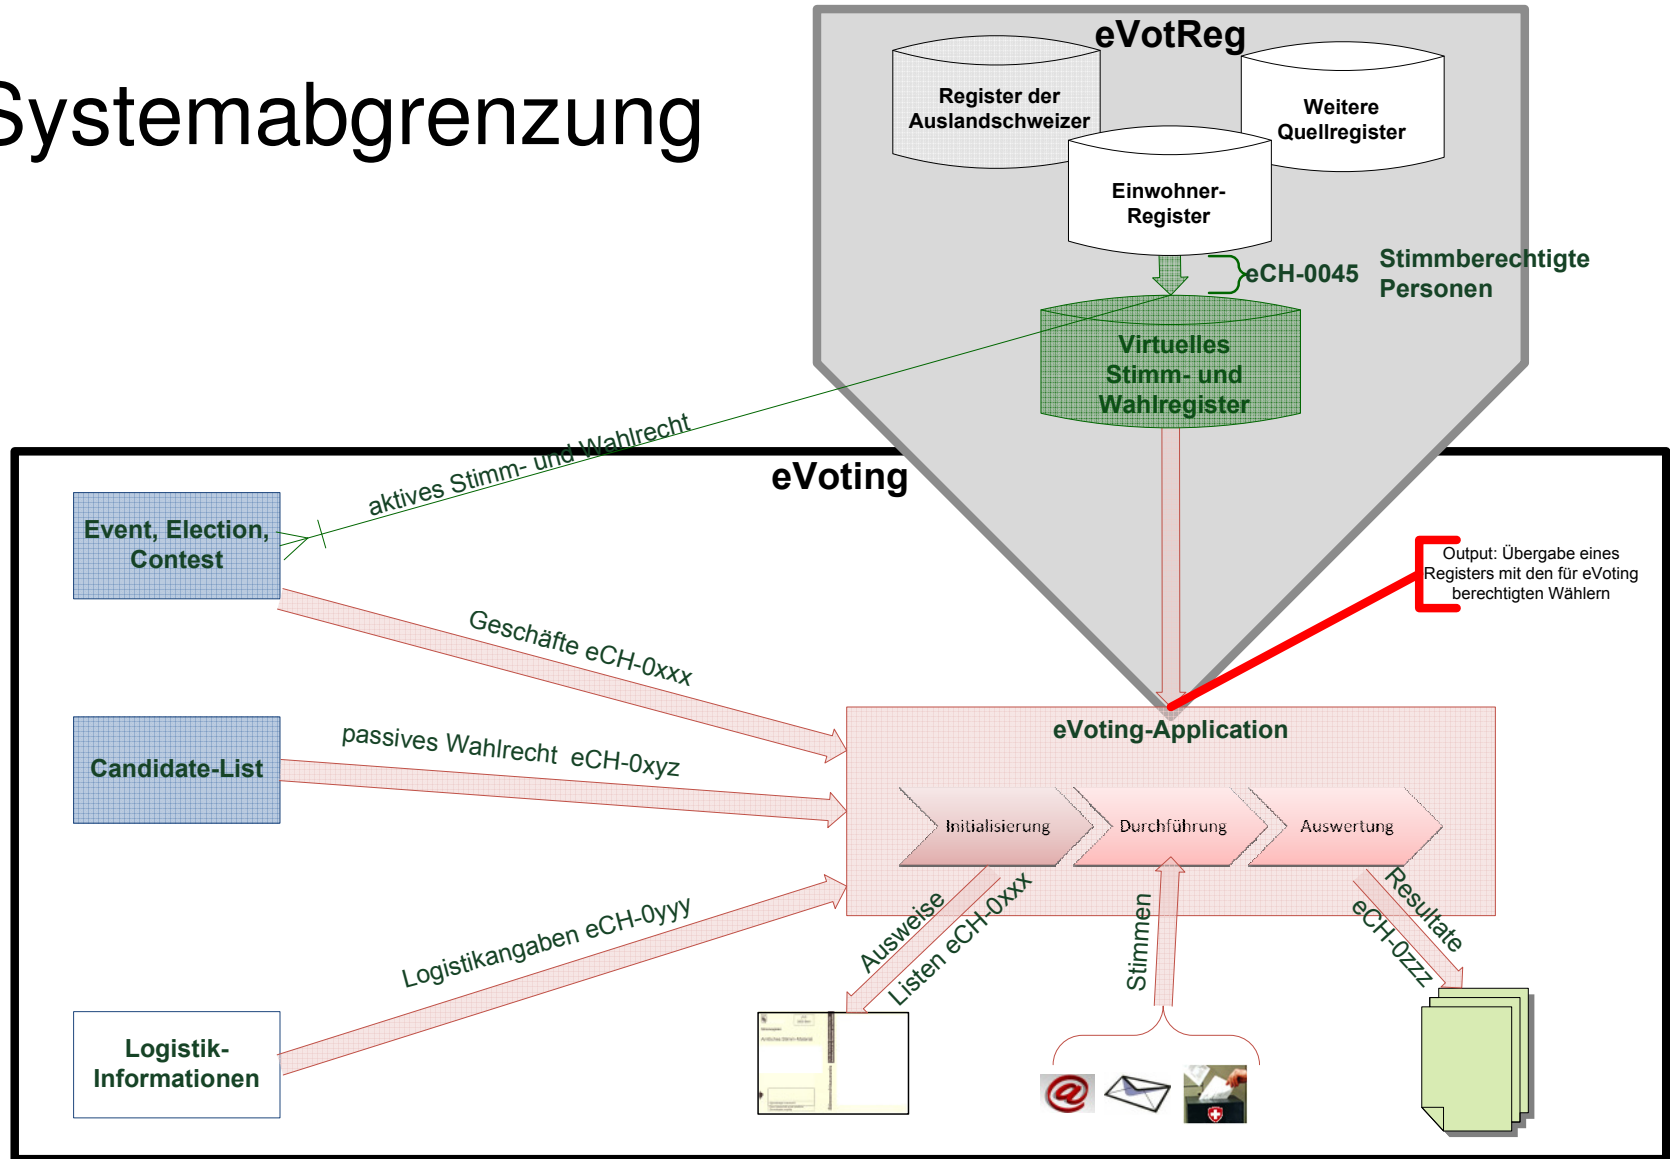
Systemabgrenzung

eVotReg

Register der Auslandschweizer

Weitere Quellregister

Einwohner-Register

eCH-0045

Stimmberechtigte Personen

Virtuelles Stimm- und Wahlregister

aktives Stimm- und Wahlrecht

eVoting

Event, Election, Contest

Geschäfte eCH-0xxx

Output: Übergabe eines Registers mit den für eVoting berechtigten Wählern

Candidate-List

passives Wahlrecht eCH-0xyz

eVoting-Application

Initialisierung

Durchführung

Auswertung

Logistikangaben eCH-0yyy

Ausweise

Listen eCH-0xxx

Stimmen

Resultate

eCH-0zzz

Logistik-Informationen